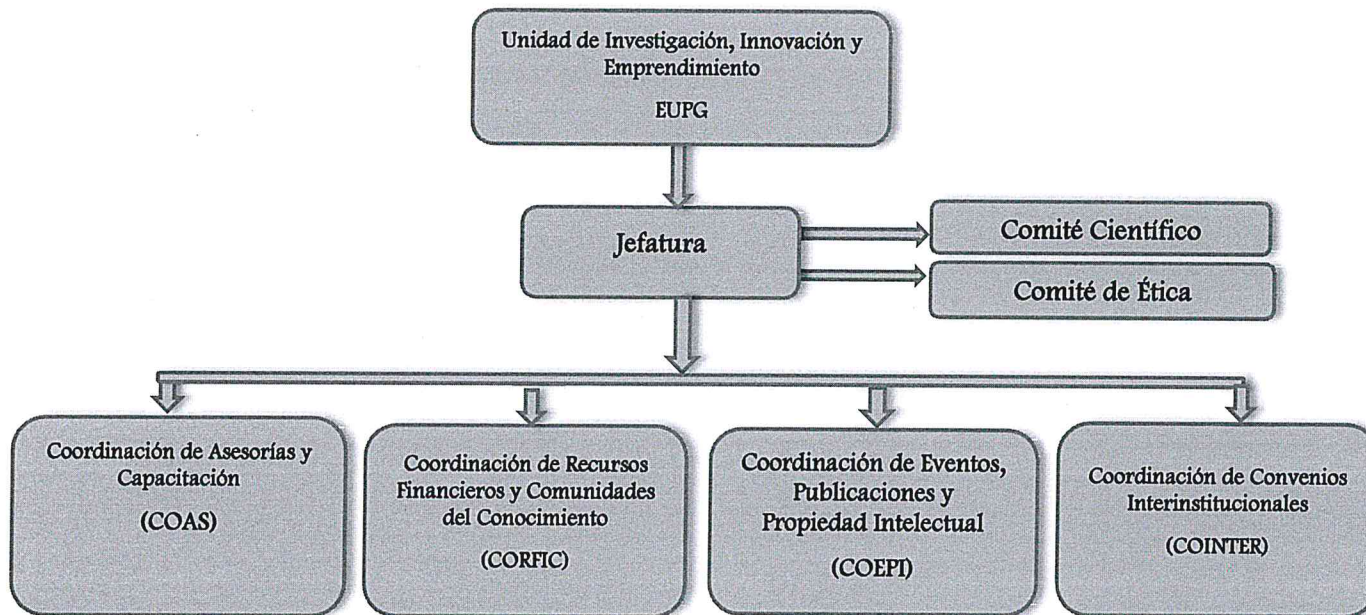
Unidad de Investigación, Innovación y Emprendimiento

EUPG

Jefatura

Comité Científico

Comité de Ética

Coordinación de Asesorías y Capacitación

(COAS)

Coordinación de Recursos Financieros y Comunidades del Conocimiento

(CORFIC)

Coordinación de Eventos, Publicaciones y Propiedad Intelectual

(COEPI)

Coordinación de Convenios Interinstitucionales

(COINTER)